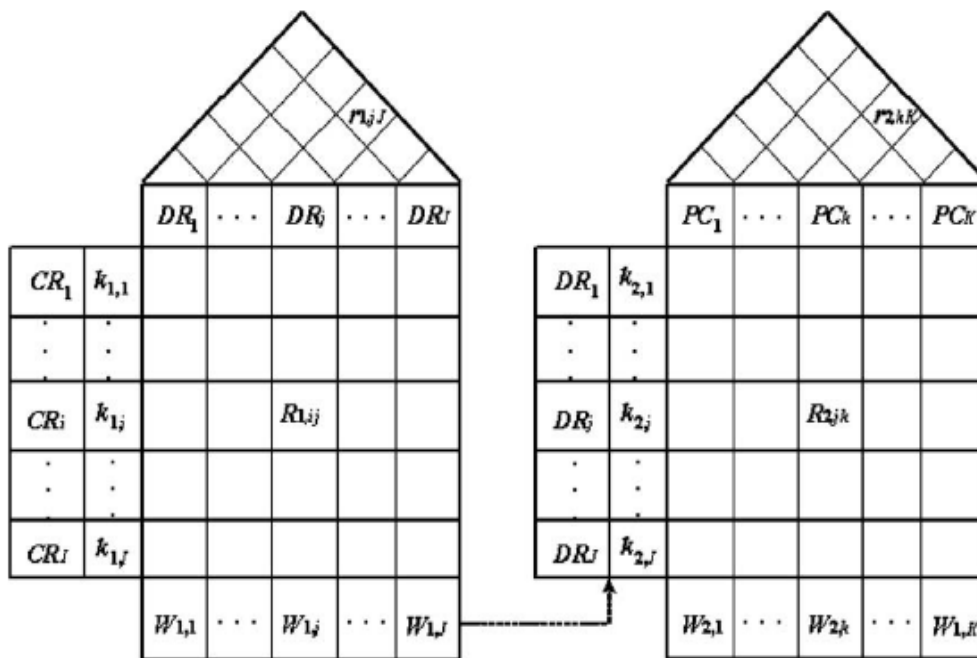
$r_{1,jJ}$

| | | $DR_1$ | ... | $DR_j$ | ... | $DR_J$ |
|---|---|---|---|---|---|---|
| $CR_1$ | $k_{1,1}$ | | | | | |
| . | . | | | | | |
| $CR_i$ | $k_{1,j}$ | | | $R_{1ij}$ | | |
| . | . | | | | | |
| $CR_I$ | $k_{1,I}$ | | | | | |
| | | $W_{1,1}$ | ... | $W_{1,j}$ | ... | $W_{1,J}$ |

$r_{2kK}$

| | | $PC_1$ | ... | $PC_k$ | ... | $PC_K$ |
|---|---|---|---|---|---|---|
| $DR_1$ | $k_{2,1}$ | | | | | |
| . | . | | | | | |
| $DR_j$ | $k_{2,j}$ | | | $R_{2jk}$ | | |
| . | . | | | | | |
| $DR_J$ | $k_{2,J}$ | | | | | |
| | | $W_{2,1}$ | ... | $W_{2k}$ | ... | $W_{1,K}$ |